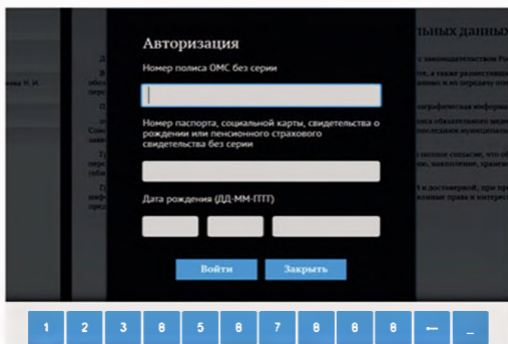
Авторизация

Номер полиса ОМС без серии

Номер паспорта, социальной карты, свидетельства о рождении или пенсионного страхового свидетельства без серии

Дата рождения (ДД-ММ-ГГГГ)

Войти

Закрыть

1 2 3 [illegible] 5 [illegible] 7 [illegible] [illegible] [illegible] ← _